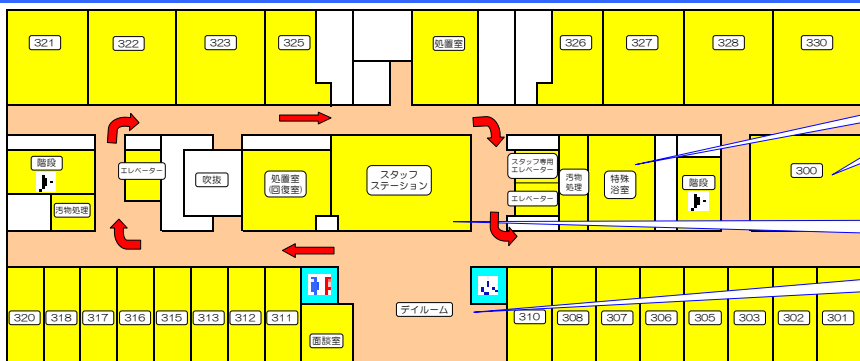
321
322
323
325
処置室
326
327
328
330

階段
エレベーター
吹抜
処置室
(回復室)
スタッフ
ステーション
スタッフ専用
エレベーター
エレベーター
汚物
処理
特殊
浴室
階段
300
汚物処理

デイルーム
320
318
317
316
315
313
312
311
面談室
310
308
307
306
305
303
302
301